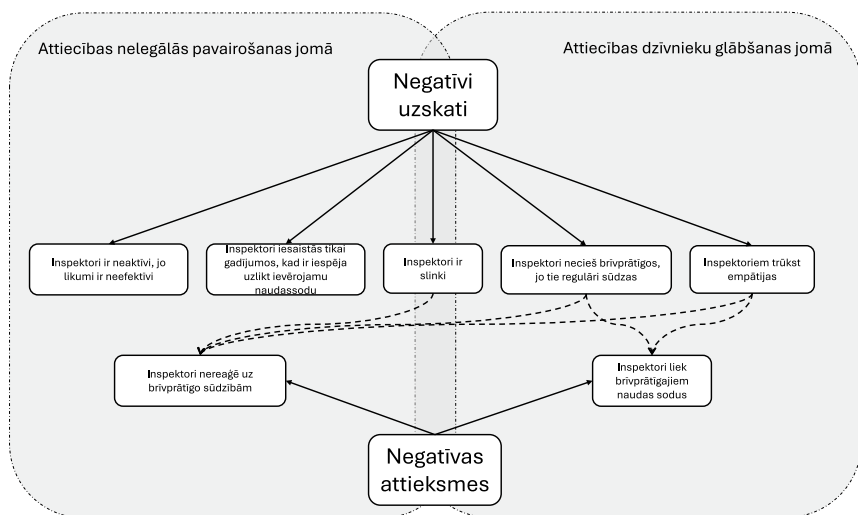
Attiecības nelegālās pavairošanas jomā

Attiecības dzīvnieku glābšanas jomā

Negatīvi uzskati

Inspektori ir neaktīvi, jo likumi ir neefektīvi

Inspektori iesaistās tikai gadījumos, kad ir iespēja uzlikt ievērojamu naudassodu

Inspektori ir slinki

Inspektori necieš brīvprātīgos, jo tie regulāri sūdzas

Inspektoriem trūkst empātijas

Inspektori nereaģē uz brīvprātīgo sūdzībām

Inspektori liek brīvprātīgajiem naudas sodus

Negatīvas attieksmes